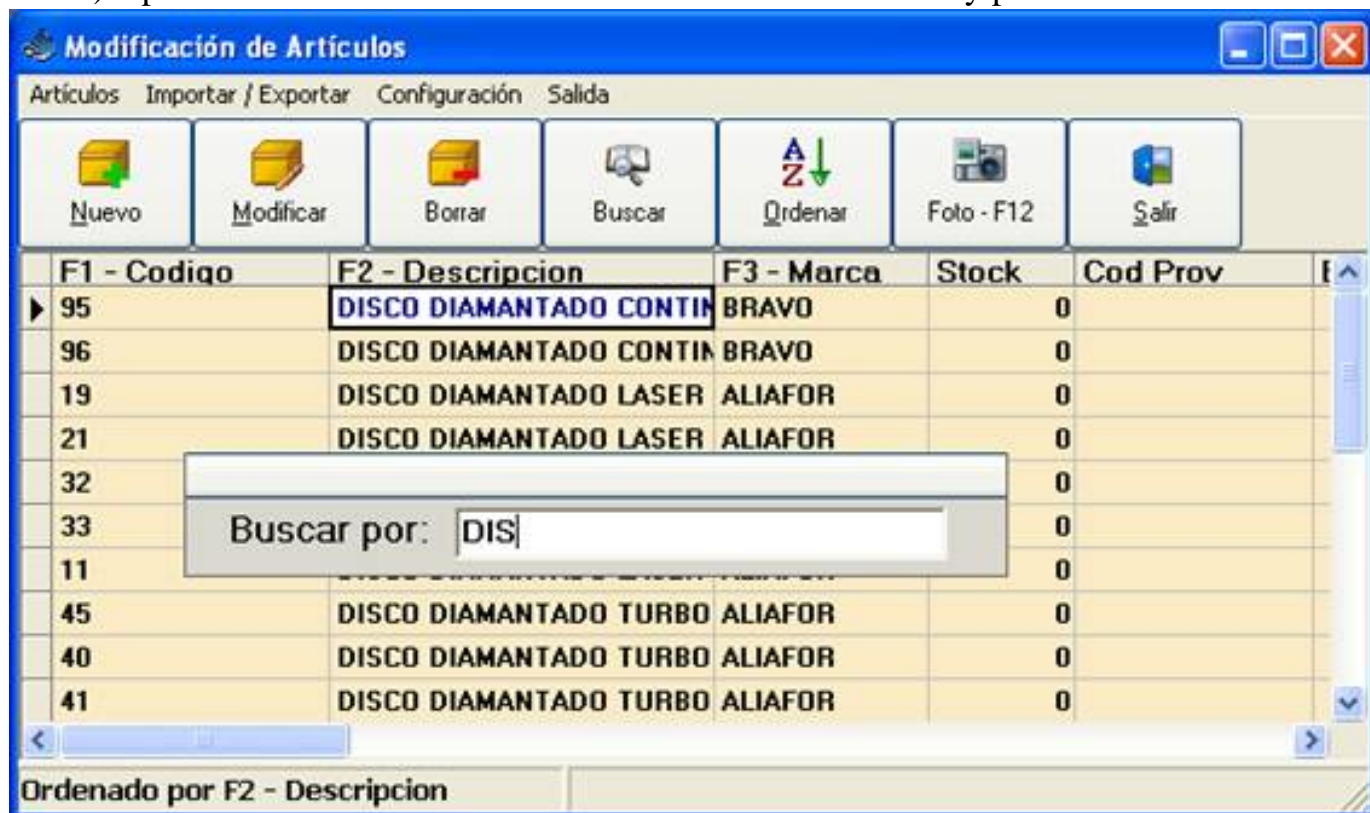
Modificación de Artículos

Artículos Importar / Exportar Configuración Salida

Nuevo Modificar Borrar Buscar Ordenar Foto - F12 Salir

| F1 - Codigo | F2 - Descripcion | F3 - Marca | Stock | Cod Prov |
|---|---|---|---|---|
| 95 | DISCO DIAMANTADO CONTIN | BRAVO | 0 | |
| 96 | DISCO DIAMANTADO CONTIN | BRAVO | 0 | |
| 19 | DISCO DIAMANTADO LASER | ALIAFOR | 0 | |
| 21 | DISCO DIAMANTADO LASER | ALIAFOR | 0 | |
| 32 | | | 0 | |
| 33 | | | 0 | |
| 11 | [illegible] | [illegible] | 0 | |
| 45 | DISCO DIAMANTADO TURBO | ALIAFOR | 0 | |
| 40 | DISCO DIAMANTADO TURBO | ALIAFOR | 0 | |
| 41 | DISCO DIAMANTADO TURBO | ALIAFOR | 0 | |

Buscar por: DIS

Ordenado por F2 - Descripcion